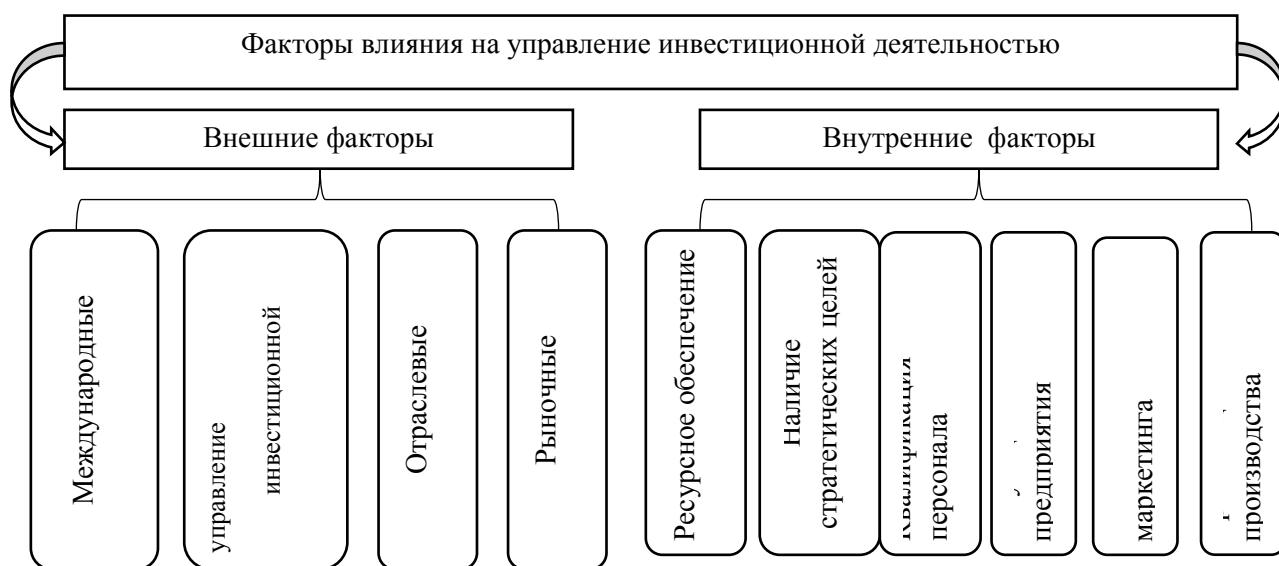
Факторы влияния на управление инвестиционной деятельностью

Внешние факторы

Внутренние факторы

Международные

управление инвестиционной

Отраслевые

Рыночные

Ресурсное обеспечение

Наличие стратегических целей

Квалификация персонала

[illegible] предприятия

маркетинга

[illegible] производства